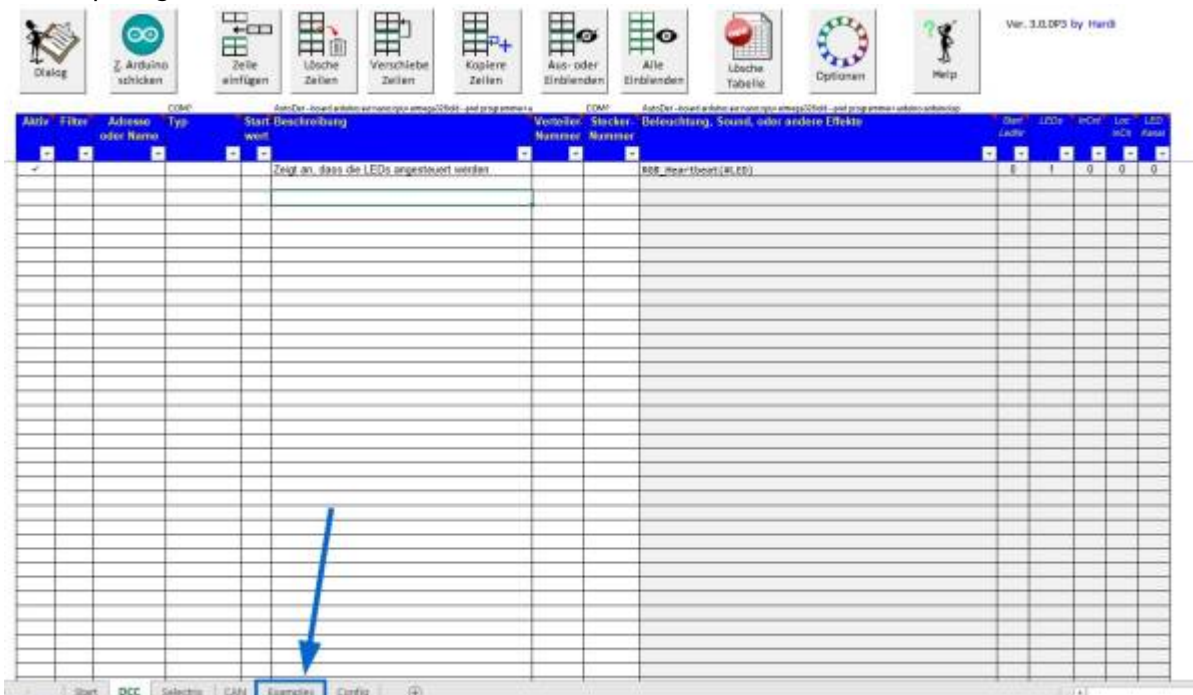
Dialog | Z. Arduino schicken | Zeile einfügen | Lösche Zeilen | Verschiebe Zeilen | Kopiere Zeilen | Aus- oder Einblenden | Alle Einblenden | Lösche Tabelle | Optionen | Help

Ver. 3.0.0P3 by Hardi

COM?
AutoDer -board arduino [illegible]
COM?
AutoDer -board arduino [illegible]

| Aktiv | Filter | Adresse oder Name | Typ | Start wert | Beschreibung | Verteiler Nummer | Stecker-Nummer | Beleuchtung, Sound, oder andere Effekte | Start LedNr | LEDs | InCnt | Loc InCh | LED Kanal |
|---|---|---|---|---|---|---|---|---|---|---|---|---|---|
| ✓ | | | | | Zeigt an, dass die LEDs angesteuert werden | | | RGB_Heartbeat(#LED) | 0 | 1 | 0 | 0 | 0 |

Start | DCC | Selectrix | CAN | Examples | Config | +